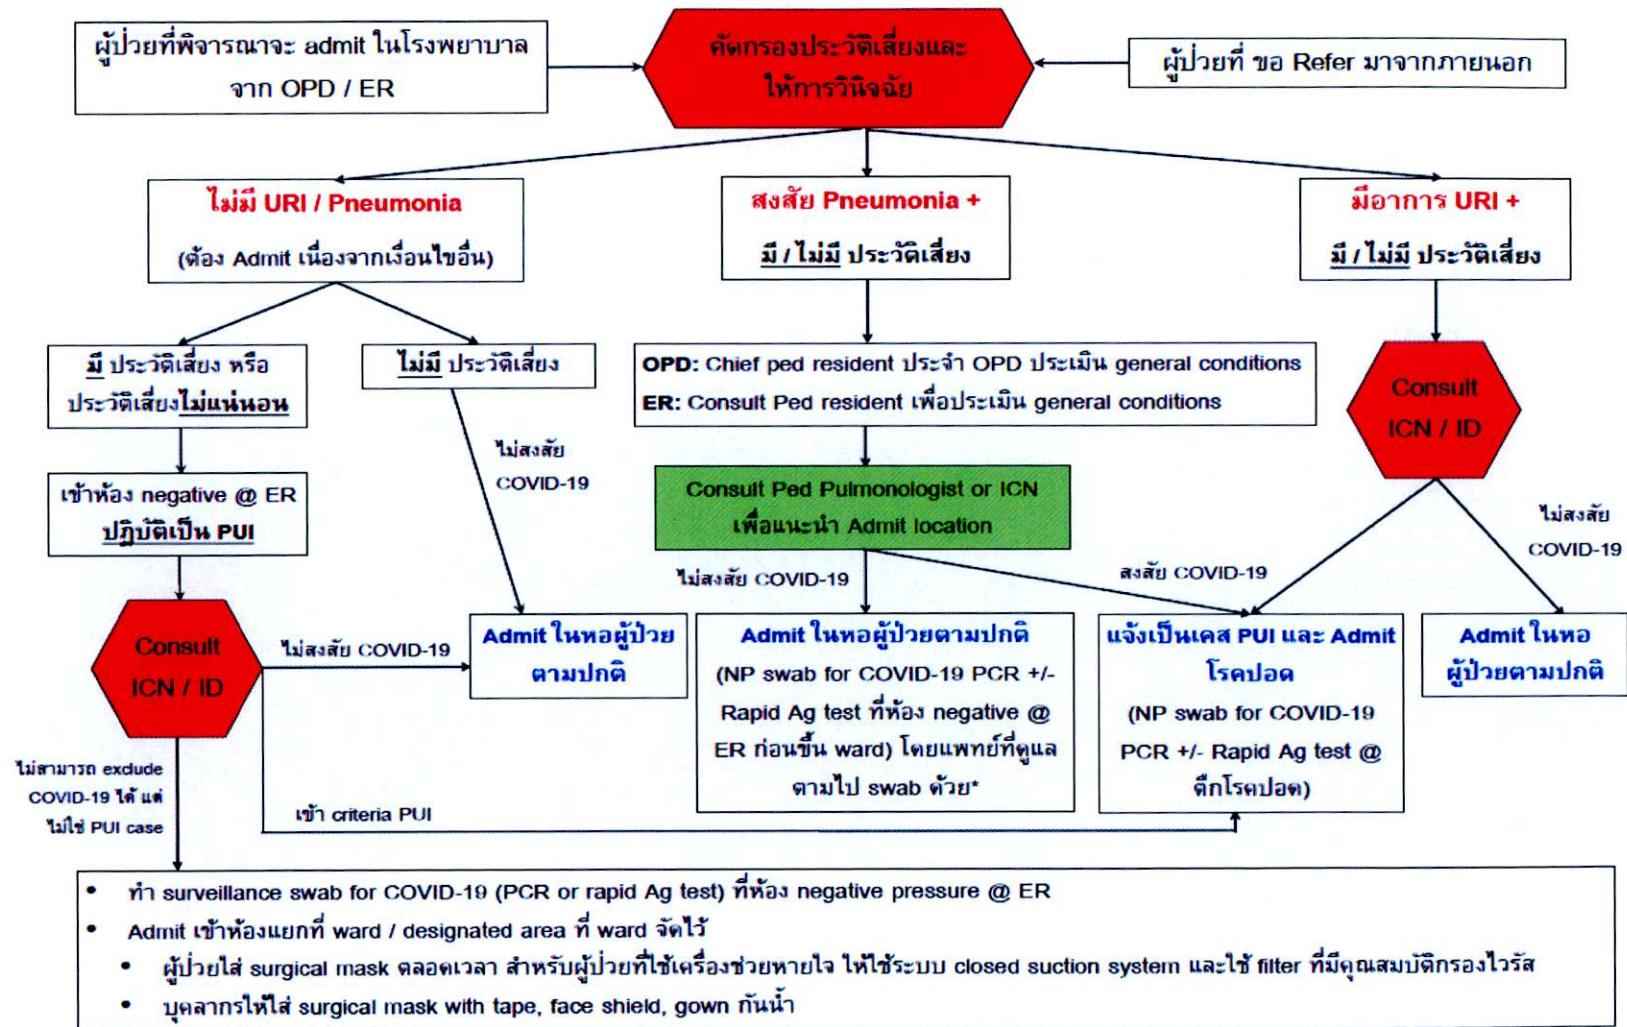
ผู้ป่วยที่พิจารณาจะ admit ในโรงพยาบาล จาก OPD / ER

คัดกรองประวัติเสี่ยงและให้การวินิจฉัย

ผู้ป่วยที่ ขอ Refer มาจากภายนอก

ไม่มี URI / Pneumonia (ต้อง Admit เนื่องจากเงื่อนไขอื่น)

สงสัย Pneumonia + มี / ไม่มี ประวัติเสี่ยง

มีอาการ URI + มี / ไม่มี ประวัติเสี่ยง

มี ประวัติเสี่ยง หรือ ประวัติเสี่ยงไม่แน่นอน

ไม่มี ประวัติเสี่ยง

OPD: Chief ped resident ประจำ OPD ประเมิน general conditions
ER: Consult Ped resident เพื่อประเมิน general conditions

Consult ICN / ID

ไม่สงสัย COVID-19

เข้าห้อง negative @ ER ปฏิบัติเป็น PUI

Consult Ped Pulmonologist or ICN เพื่อแนะนำ Admit location

ไม่สงสัย COVID-19

ไม่สงสัย COVID-19

สงสัย COVID-19

Consult ICN / ID

ไม่สงสัย COVID-19

Admit ในหอผู้ป่วยตามปกติ

Admit ในหอผู้ป่วยตามปกติ (NP swab for COVID-19 PCR +/- Rapid Ag test ที่ห้อง negative @ ER ก่อนขึ้น ward) โดยแพทย์ที่ดูแลตามไป swab ด้วย*

แจ้งเป็นเคส PUI และ Admit โรคปอด (NP swab for COVID-19 PCR +/- Rapid Ag test @ ตึกโรคปอด)

Admit ในหอผู้ป่วยตามปกติ

ไม่สามารถ exclude COVID-19 ได้ แต่ไม่ใช่ PUI case

เข้า criteria PUI

• ทำ surveillance swab for COVID-19 (PCR or rapid Ag test) ที่ห้อง negative pressure @ ER
• Admit เข้าห้องแยกที่ ward / designated area ที่ ward จัดไว้
  • ผู้ป่วยใส่ surgical mask ตลอดเวลา สำหรับผู้ป่วยที่ใช้เครื่องช่วยหายใจ ให้ใช้ระบบ closed suction system และใช้ filter ที่มีคุณสมบัติกรองไวรัส
  • บุคลากรให้ใส่ surgical mask with tape, face shield, gown กันน้ำ